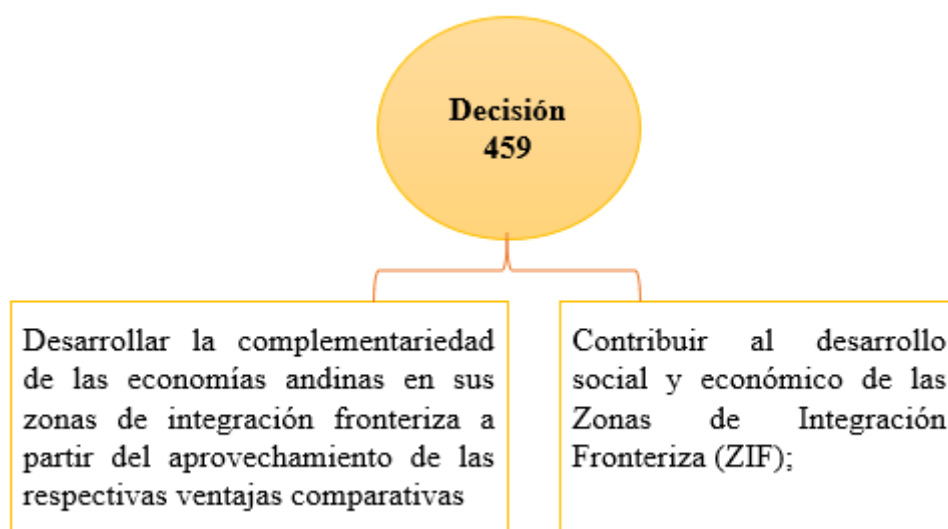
Decisión 459

Desarrollar la complementariedad de las economías andinas en sus zonas de integración fronteriza a partir del aprovechamiento de las respectivas ventajas comparativas

Contribuir al desarrollo social y económico de las Zonas de Integración Fronteriza (ZIF);